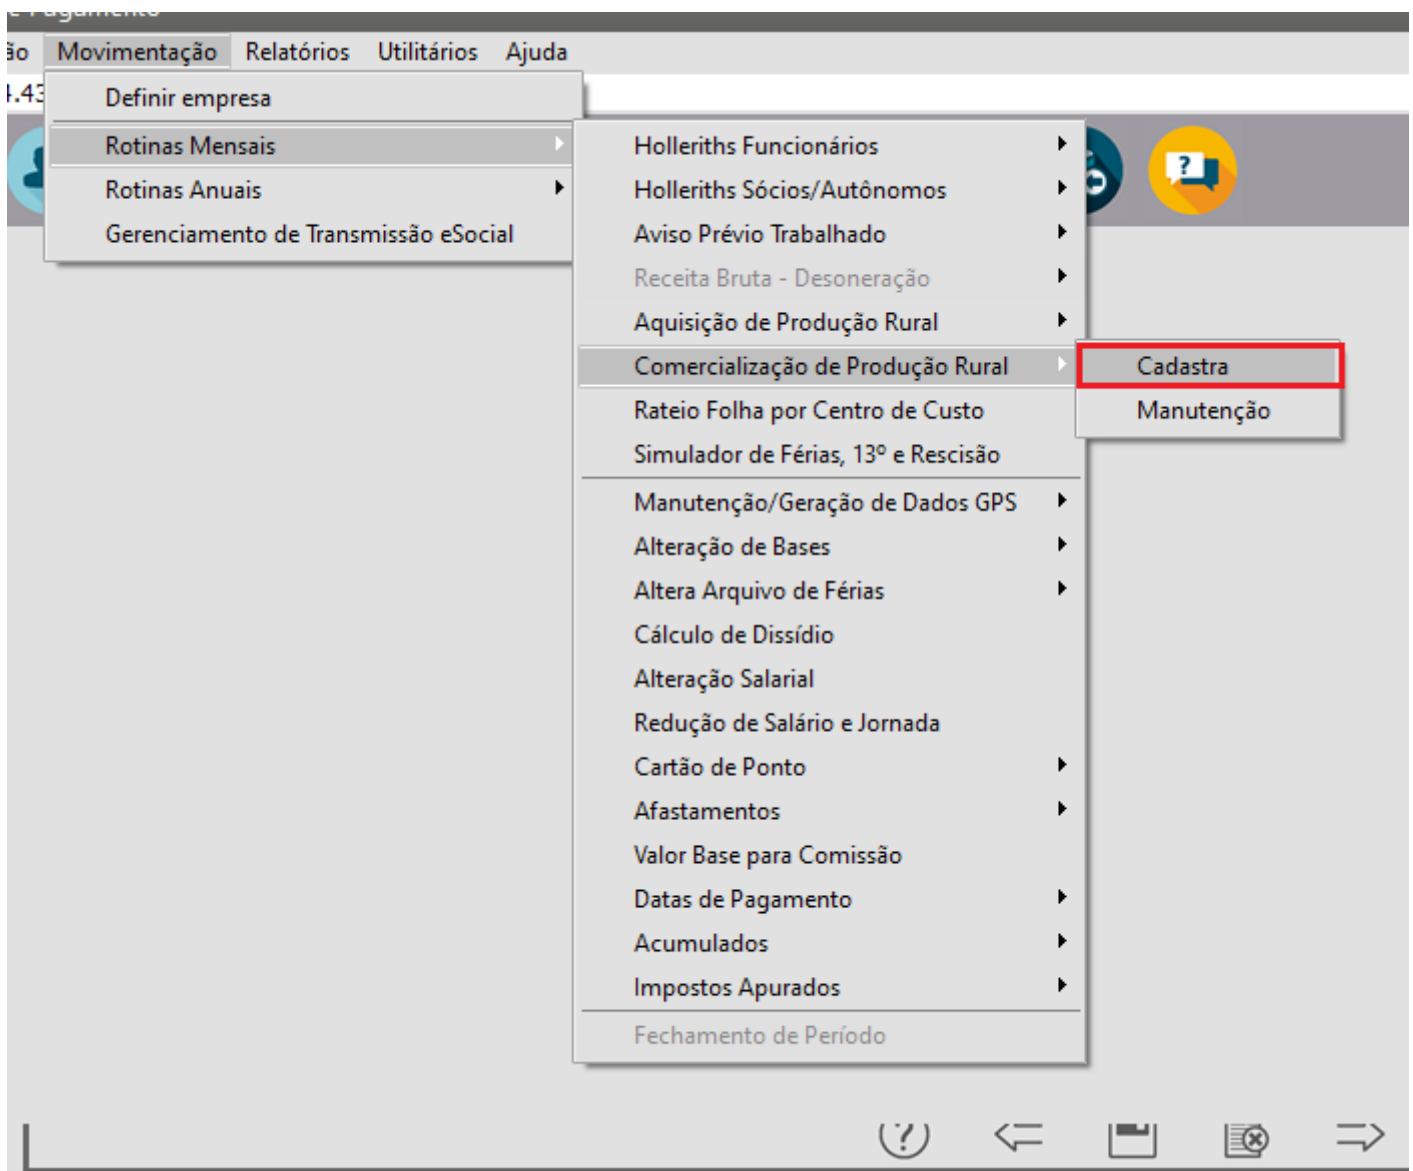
ão Movimentação Relatórios Utilitários Ajuda

Definir empresa
Rotinas Mensais
Rotinas Anuais
Gerenciamento de Transmissão eSocial

Holleriths Funcionários
Holleriths Sócios/Autônomos
Aviso Prévio Trabalhado
Receita Bruta - Desoneração
Aquisição de Produção Rural
Comercialização de Produção Rural
Rateio Folha por Centro de Custo
Simulador de Férias, 13º e Rescisão
Manutenção/Geração de Dados GPS
Alteração de Bases
Altera Arquivo de Férias
Cálculo de Dissídio
Alteração Salarial
Redução de Salário e Jornada
Cartão de Ponto
Afastamentos
Valor Base para Comissão
Datas de Pagamento
Acumulados
Impostos Apurados
Fechamento de Período

Cadastra
Manutenção